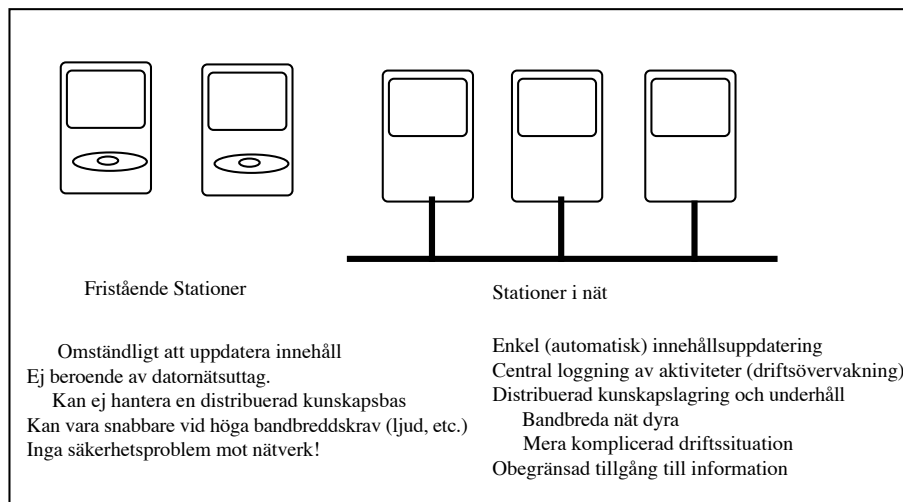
Fristående Stationer

Omständligt att uppdatera innehåll
Ej beroende av datornätsuttag.
Kan ej hantera en distribuerad kunskapsbas
Kan vara snabbare vid höga bandbreddskrav (ljud, etc.)
Inga säkerhetsproblem mot nätverk!

Stationer i nät

Enkel (automatisk) innehållsuppdatering
Central loggning av aktiviteter (driftsövervakning)
Distribuerad kunskapslagring och underhåll
Bandbreda nät dyra
Mera komplicerad driftssituation
Obegränsad tillgång till information